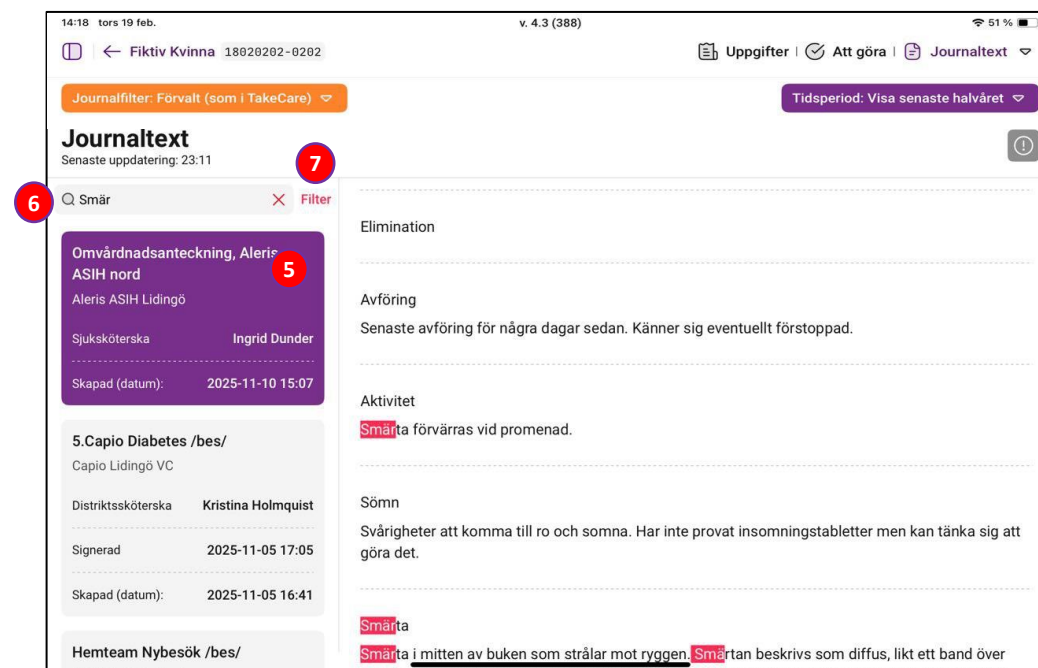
14:18 tors 19 feb.
v. 4.3 (388)
51 %

← Fiktiv Kvinna 18020202-0202

Uppgifter | Att göra | Journaltext

Journalfilter: Förvalt (som i TakeCare)

Tidsperiod: Visa senaste halvåret

Journaltext
Senaste uppdatering: 23:11

7

6

Smär

Filter

Omvårdnadsanteckning, Aleris ASIH nord
5
Aleris ASIH Lidingö

Sjuksköterska Ingrid Dunder

Skapad (datum): 2025-11-10 15:07

5.Capio Diabetes /bes/
Capio Lidingö VC

Distriktssköterska Kristina Holmquist

Signerad 2025-11-05 17:05

Skapad (datum): 2025-11-05 16:41

Hemteam Nybesök /bes/

Elimination

Avföring
Senaste avföring för några dagar sedan. Känner sig eventuellt förstoppad.

Aktivitet
Smärta förvärras vid promenad.

Sömn
Svårigheter att komma till ro och somna. Har inte provat insomningstabletter men kan tänka sig att göra det.

Smärta
Smärta i mitten av buken som strålar mot ryggen. Smärtan beskrivs som diffus, likt ett band över